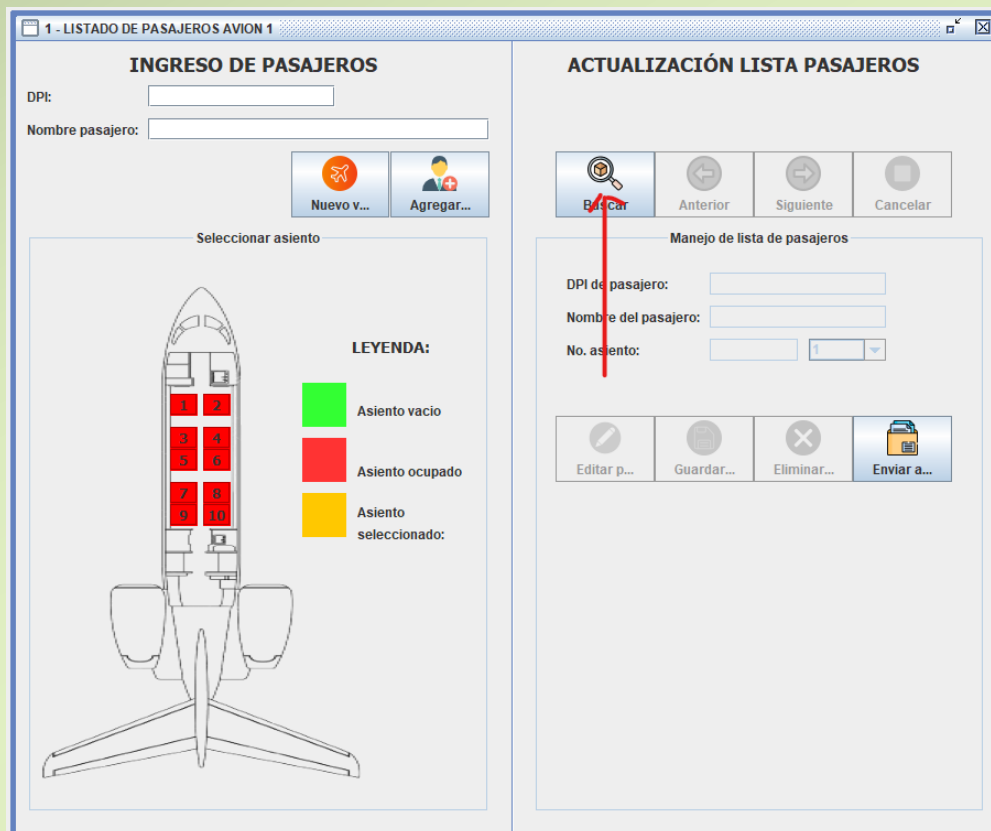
1 - LISTADO DE PASAJEROS AVION 1

INGRESO DE PASAJEROS

DPI:

Nombre pasajero:

Nuevo v...

Agregar...

Seleccionar asiento

1 2
3 4
5 6
7 8
9 10

LEYENDA:

Asiento vacio

Asiento ocupado

Asiento seleccionado:

ACTUALIZACIÓN LISTA PASAJEROS

Buscar

Anterior

Siguiente

Cancelar

Manejo de lista de pasajeros

DPI de pasajero:

Nombre del pasajero:

No. asiento:

1

Editar p...

Guardar...

Eliminar...

Enviar a...